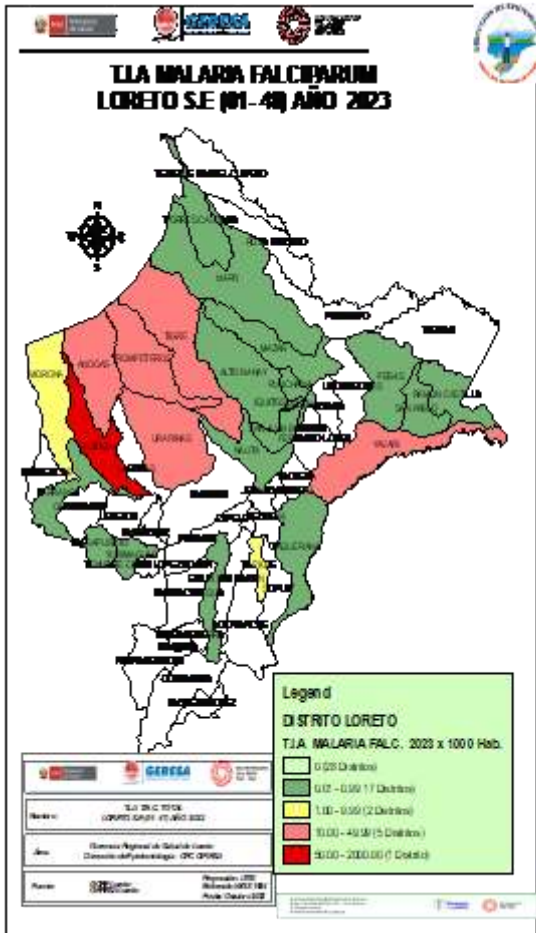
GERESA

T.I.A MALARIA FALCIPARUM
LORETO S.E (01- 40) AÑO 2023

N
S

TORRES CAUSANA
NAPO
MORONA
PASTAZA
TIGRE
MAZAN
PEBAS
YAVARI
URARINAS

Legend
DISTRITO LORETO
T.I.A. MALARIA FALC. 2023 x 1000 Hab.
0.00 (31 Distritos)
0.01 - 0.99 (17 Distritos)
1.00 - 9.99 (2 Distritos)
10.00 - 49.99 (5 Distritos)
50.00 - 2000.00 (1 Distrito)

GERESA

Nombre: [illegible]
Área: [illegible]
Fuente: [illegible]